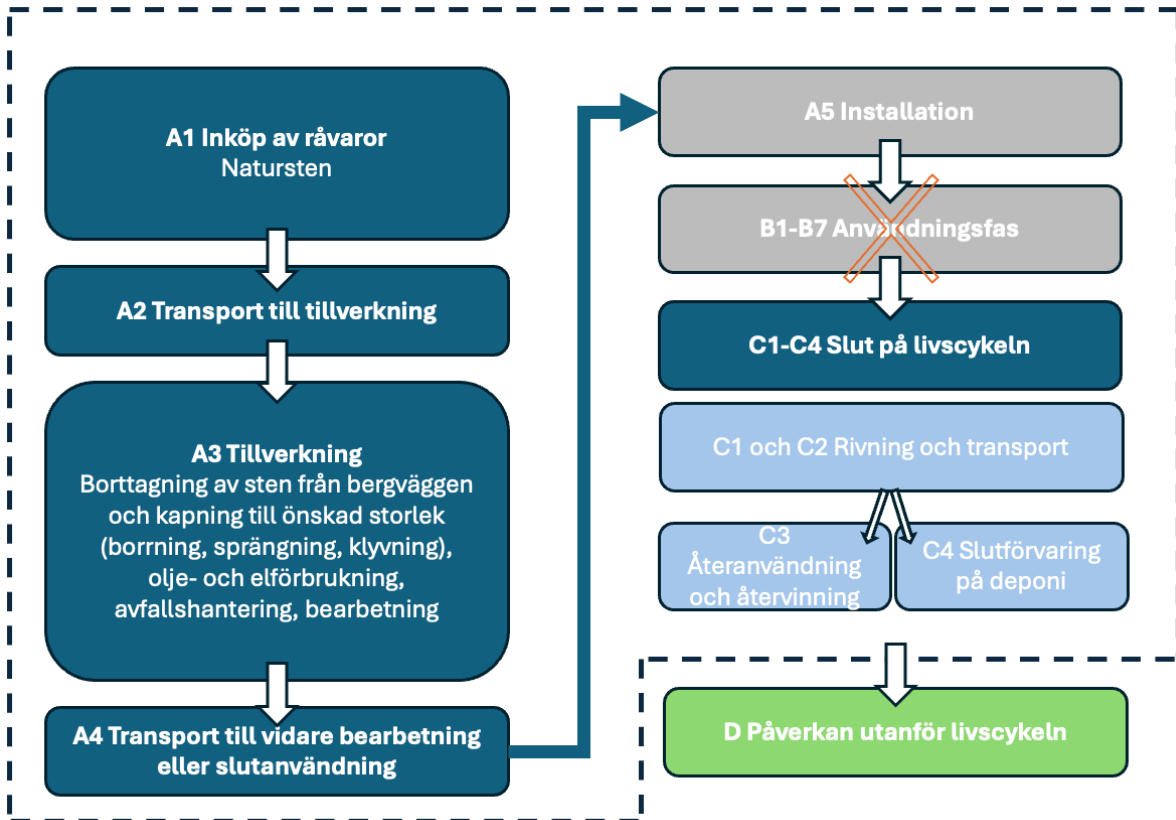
A1 Inköp av råvaror
Natursten

A2 Transport till tillverkning

A3 Tillverkning
Borttagning av sten från bergväggen och kapning till önskad storlek (borrning, sprängning, klyvning), olje- och elförbrukning, avfallshantering, bearbetning

A4 Transport till vidare bearbetning eller slutanvändning

A5 Installation

B1-B7 Användningsfas

C1-C4 Slut på livscykeln

C1 och C2 Rivning och transport

C3 Återanvändning och återvinning

C4 Slutförvaring på deponi

D Påverkan utanför livscykeln